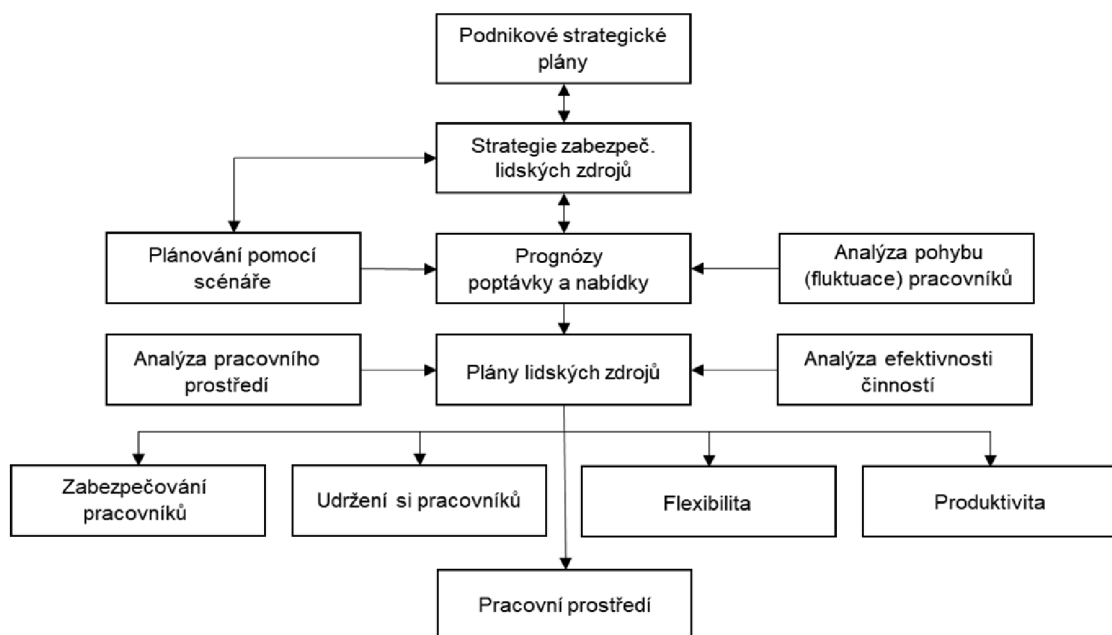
Podnikové strategické plány

Strategie zabezpeč. lidských zdrojů

Plánování pomocí scénáře

Prognózy poptávky a nabídky

Analýza pohybu (fluktuace) pracovníků

Analýza pracovního prostředí

Plány lidských zdrojů

Analýza efektivnosti činností

Zabezpečování pracovníků

Udržení si pracovníků

Flexibilita

Produktivita

Pracovní prostředí